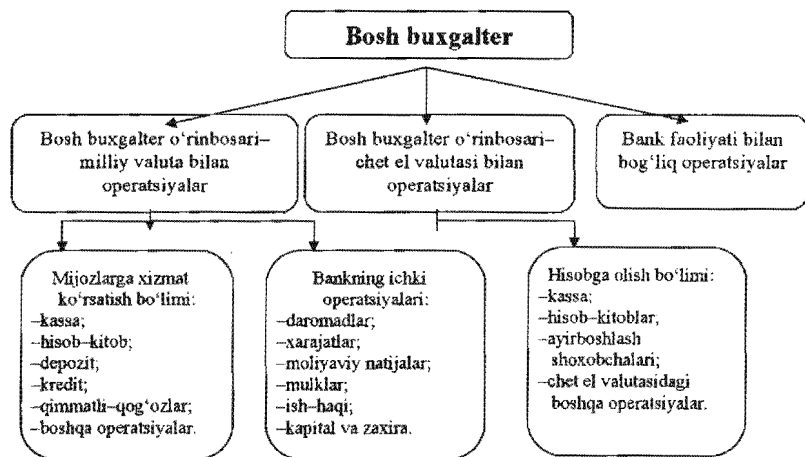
Bosh buxgalter

Bosh buxgalter o'rinbosari– milliy valuta bilan operatsiyalar

Bosh buxgalter o'rinbosari– chet el valutasi bilan operatsiyalar

Bank faoliyati bilan bog'liq operatsiyalar

Mijozlarga xizmat ko'rsatish bo'limi:
–kassa;
–hisob–kitob;
–depozit;
–kredit;
–qimmatli–qog'ozlar;
–boshqa operatsiyalar.

Bankning ichki operatsiyalari:
–daromadlar;
–xarajatlar;
–moliyaviy natijalar;
–mulklar;
–ish–haqi;
–kapital va zaxira.

Hisobga olish bo'limi:
–kassa;
–hisob–kitoblar,
–ayirboshlash shoxobchalari;
–chet el valutasidagi boshqa operatsiyalar.